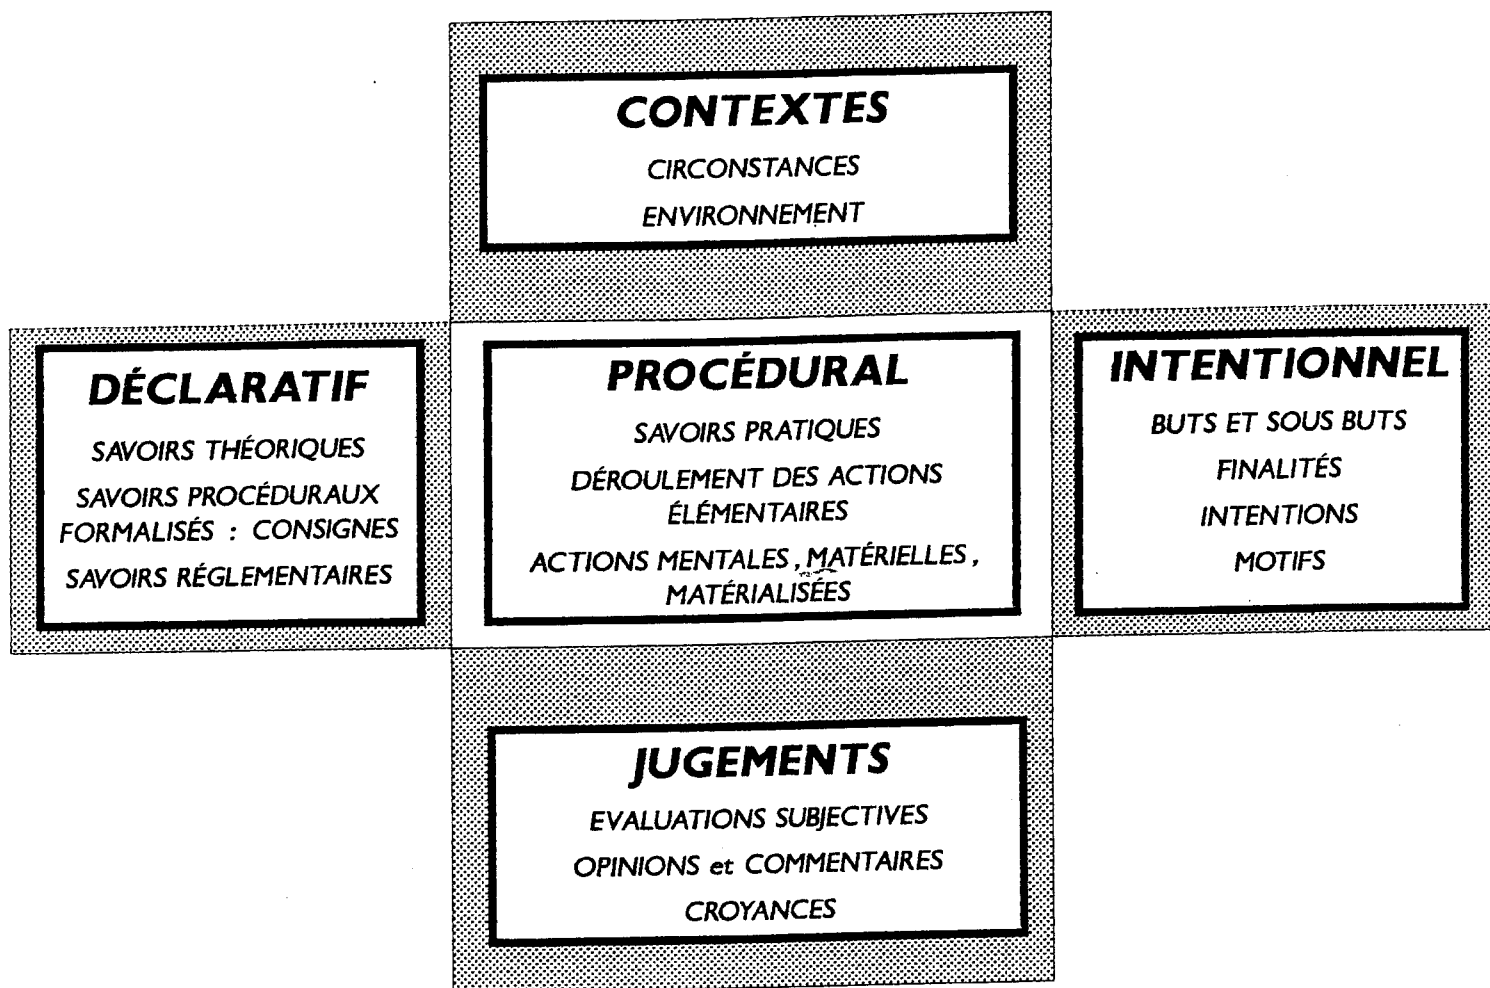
CONTEXTES

CIRCONSTANCES

ENVIRONNEMENT

DÉCLARATIF

SAVOIRS THÉORIQUES

SAVOIRS PROCÉDURAUX FORMALISÉS : CONSIGNES

SAVOIRS RÉGLEMENTAIRES

PROCÉDURAL

SAVOIRS PRATIQUES

DÉROULEMENT DES ACTIONS ÉLÉMENTAIRES

ACTIONS MENTALES, MATÉRIELLES, MATÉRIALISÉES

INTENTIONNEL

BUTS ET SOUS BUTS

FINALITÉS

INTENTIONS

MOTIFS

JUGEMENTS

EVALUATIONS SUBJECTIVES

OPINIONS et COMMENTAIRES

CROYANCES